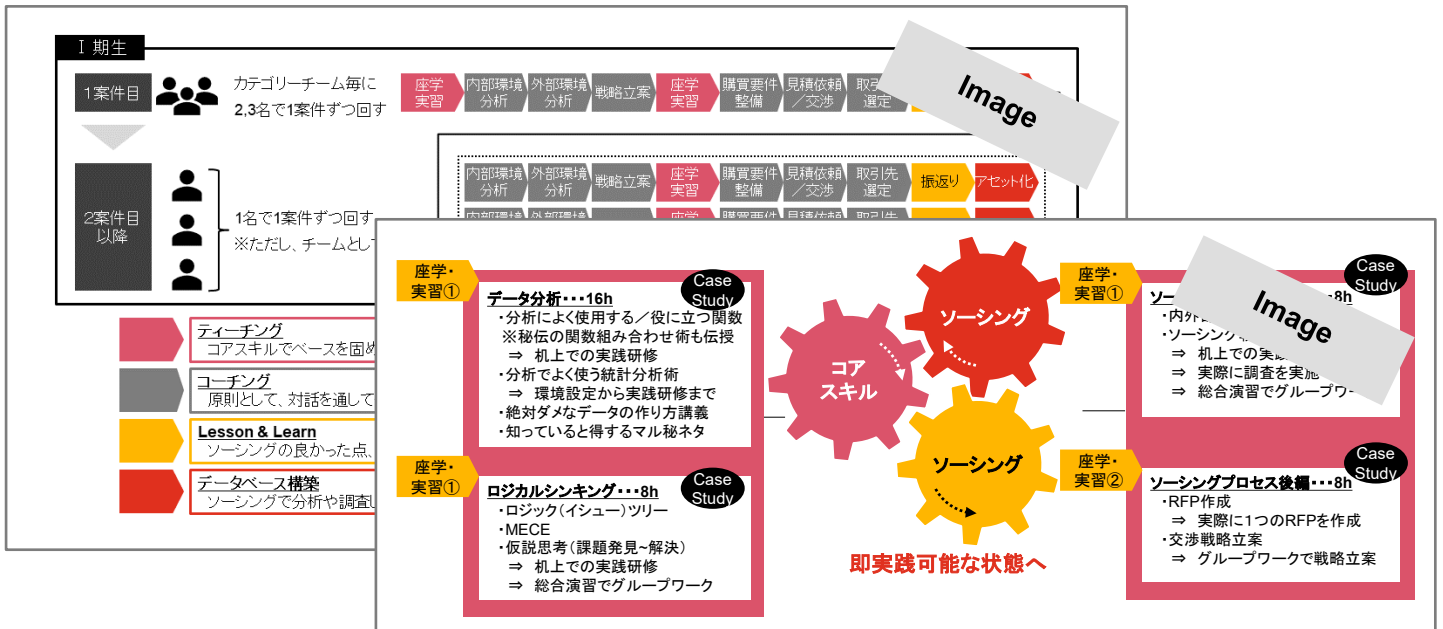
Ⅰ期生

1案件目

カテゴリーチーム毎に 2,3名で1案件ずつ回す

座学 実習
内部環境 分析
外部環境 分析
戦略立案
座学 実習
購買要件 整備
見積依頼 ／交渉
取引 選定

Image

2案件目 以降

1名で1案件ずつ回す
※ただし、チームとし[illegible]

内部環境 分析
外部環境 分析
戦略立案
座学 実習
購買要件 整備
見積依頼 ／交渉
取引先 選定
振返り
アセット化

ティーチング
コアスキルでベースを固め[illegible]

コーチング
原則として、対話を通して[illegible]

Lesson & Learn
ソーシングの良かった点、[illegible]

データベース構築
ソーシングで分析や調査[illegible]

座学・ 実習①

Case Study

データ分析・・・16h
・分析によく使用する／役に立つ関数
※秘伝の関数組み合わせ術も伝授
⇒ 机上での実践研修
・分析でよく使う統計分析術
⇒ 環境設定から実践研修まで
・絶対ダメなデータの作り方講義
・知っていると得するマル秘ネタ

座学・ 実習①

Case Study

ロジカルシンキング・・・8h
・ロジック（イシュー）ツリー
・MECE
・仮説思考（課題発見~解決）
⇒ 机上での実践研修
⇒ 総合演習でグループワーク

コア スキル

ソーシング

ソーシング

即実践可能な状態へ

座学・ 実習①

Case Study

ソ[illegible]8h
・内外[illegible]
・ソーシング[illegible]
⇒ 机上での実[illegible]
⇒ 実際に調査を実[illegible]
⇒ 総合演習でグループワ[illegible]

Image

座学・ 実習②

Case Study

ソーシングプロセス後編・・・8h
・RFP作成
⇒ 実際に1つのRFPを作成
・交渉戦略立案
⇒ グループワークで戦略立案